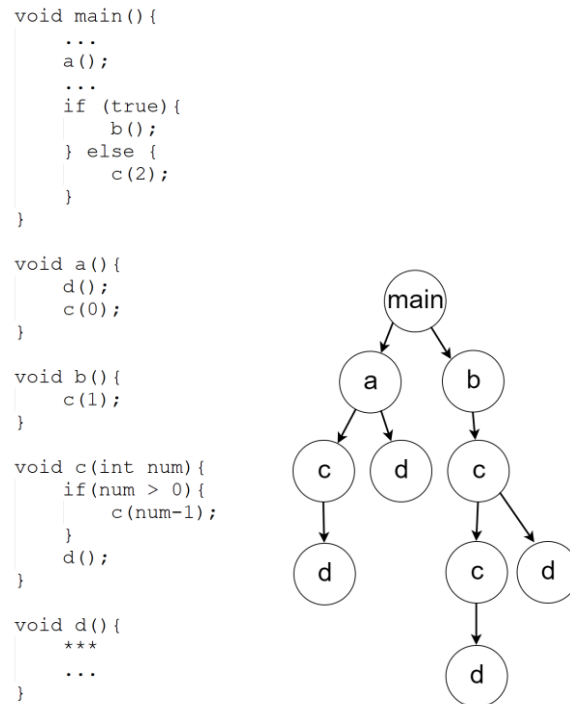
void main(){
    ...
    a();
    ...
    if (true){
        b();
    } else {
        c(2);
    }
}

void a(){
    d();
    c(0);
}

void b(){
    c(1);
}

void c(int num){
    if(num > 0){
        c(num-1);
    }
    d();
}

void d(){
    ***
    ...
}

main
a
b
c
d
c
d
c
d
d